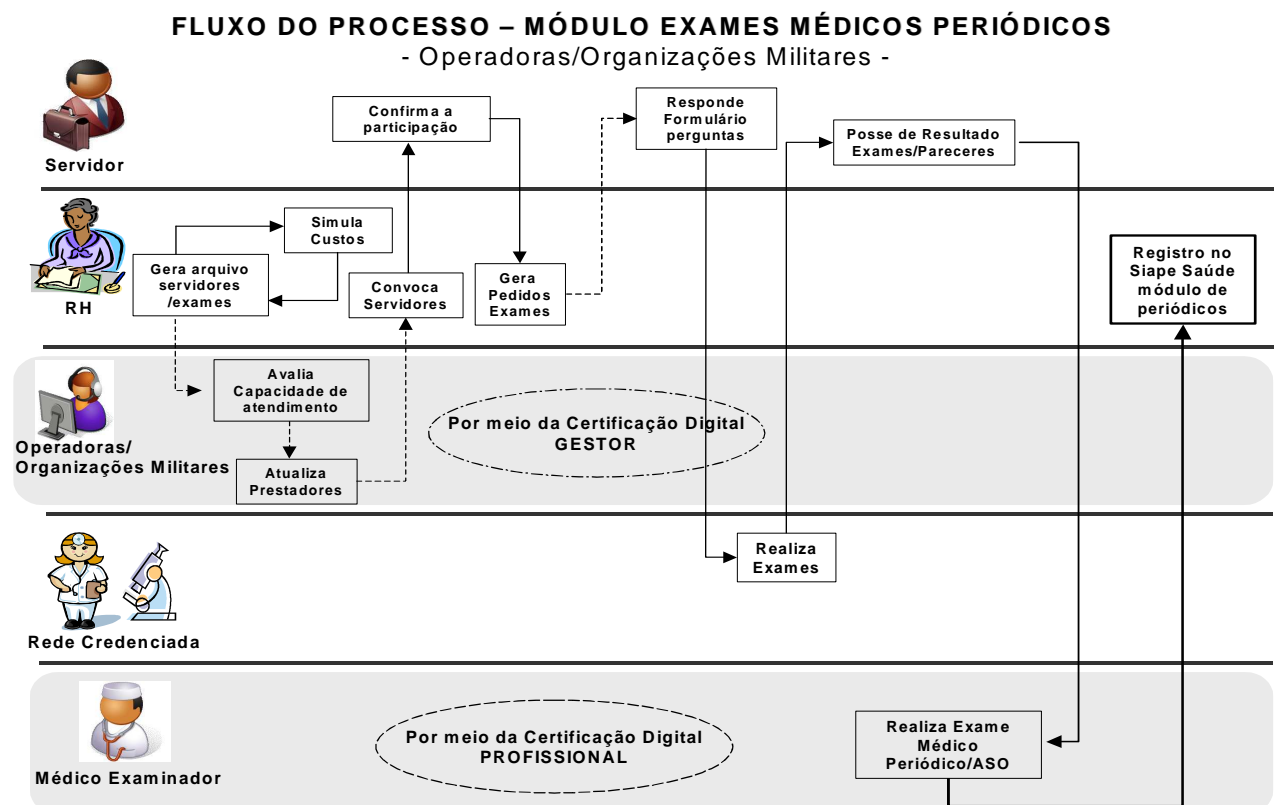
FLUXO DO PROCESSO – MÓDULO EXAMES MÉDICOS PERIÓDICOS
- Operadoras/Organizações Militares -

Servidor

Confirma a participação

Responde Formulário perguntas

Posse de Resultado Exames/Pareceres

RH

Simula Custos

Gera arquivo servidores /exames

Convoca Servidores

Gera Pedidos Exames

Registro no Siape Saúde módulo de periódicos

Operadoras/ Organizações Militares

Avalia Capacidade de atendimento

Por meio da Certificação Digital GESTOR

Atualiza Prestadores

Rede Credenciada

Realiza Exames

Médico Examinador

Por meio da Certificação Digital PROFISSIONAL

Realiza Exame Médico Periódico/ASO